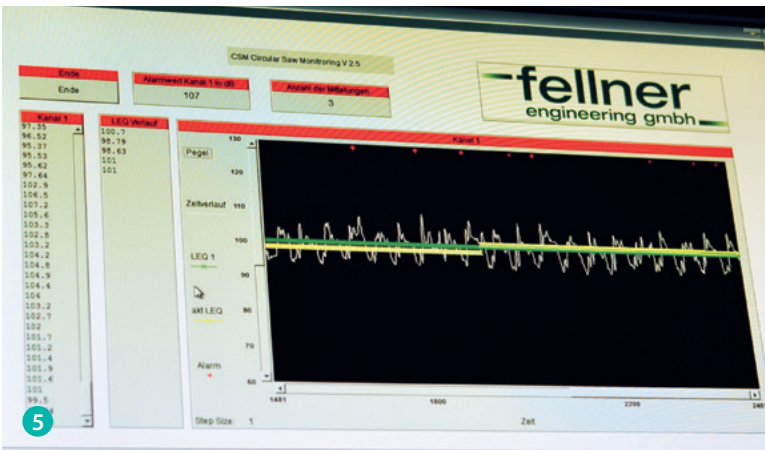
CSM Circular Saw Monitoring V 2.5

Ende
Ende

Alarmwert Kanal 1 in dB
107

Anzahl der Mittelungen
3

fellner
engineering gmbh

Kanal 1
97.35
96.52
95.37
95.53
95.62
97.64
102.9
106.5
107.2
105.6
103.3
102.8
103.2
104.2
104.8
104.9
104.4
106
103.2
102.7
102
101.7
101.2
101.4
101.9
101.6
101
99.5

LEQ Verlauf
100.7
98.79
98.63
101
101

Kanal 1
Pegel
Zeitverlauf
LEQ 1
akt LEQ
Alarm

130
120
110
100
90
80
70
60

1481
1800
2200
248

Step Size: 1
Zeit

5